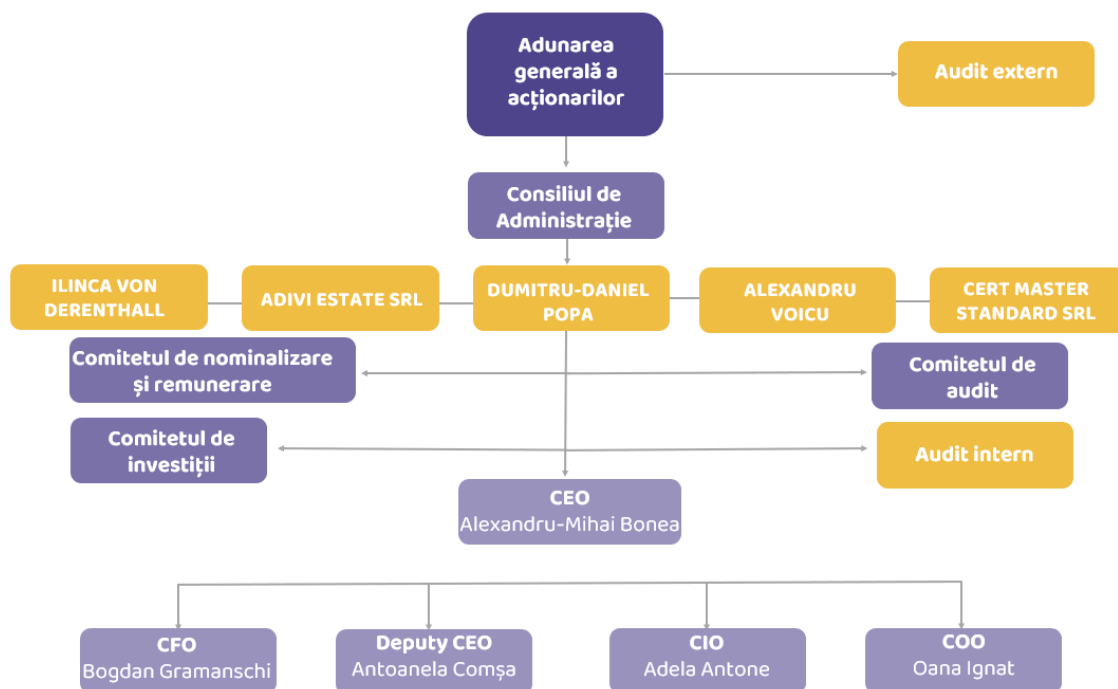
Adunarea generală a acționarilor

Audit extern

Consiliul de Administrație

ILINCA VON DERENTHALL

ADIVI ESTATE SRL

DUMITRU-DANIEL POPA

ALEXANDRU VOICU

CERT MASTER STANDARD SRL

Comitetul de nominalizare și remunerare

Comitetul de audit

Comitetul de investiții

Audit intern

CEO
Alexandru-Mihai Bonea

CFO
Bogdan Gramanschi

Deputy CEO
Antoanela Comșa

CIO
Adela Antone

COO
Oana Ignat